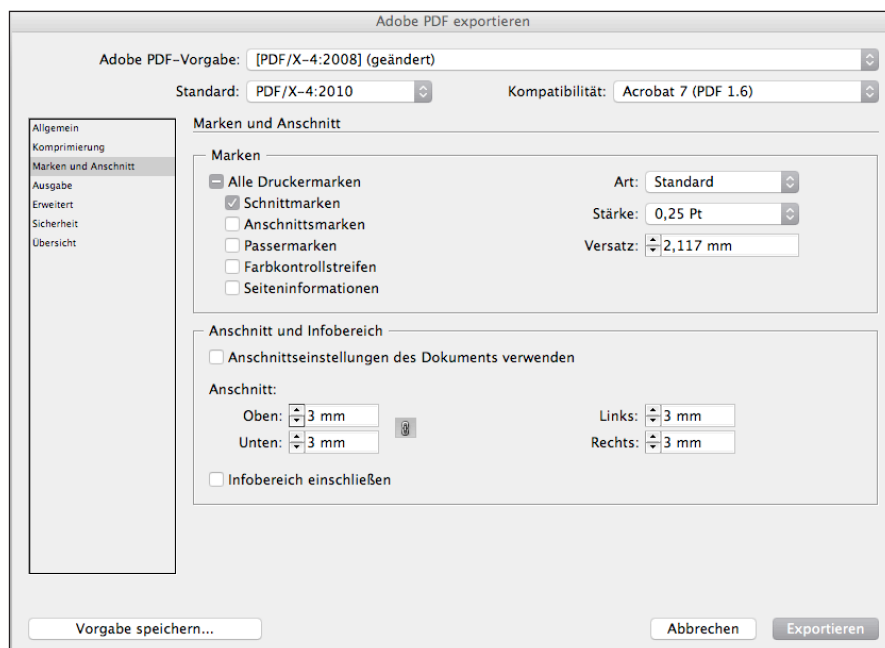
Adobe PDF exportieren

Adobe PDF-Vorgabe: [PDF/X-4:2008] (geändert)

Standard: PDF/X-4:2010

Kompatibilität: Acrobat 7 (PDF 1.6)

Allgemein
Komprimierung
Marken und Anschnitt
Ausgabe
Erweitert
Sicherheit
Übersicht

Marken und Anschnitt

Marken

Alle Druckermarken
Schnittmarken
Anschnittsmarken
Passermarken
Farbkontrollstreifen
Seiteninformationen

Art: Standard
Stärke: 0,25 Pt
Versatz: 2,117 mm

Anschnitt und Infobereich

Anschnittseinstellungen des Dokuments verwenden

Anschnitt:
Oben: 3 mm
Unten: 3 mm
Links: 3 mm
Rechts: 3 mm

Infobereich einschließen

Vorgabe speichern...

Abbrechen

Exportieren